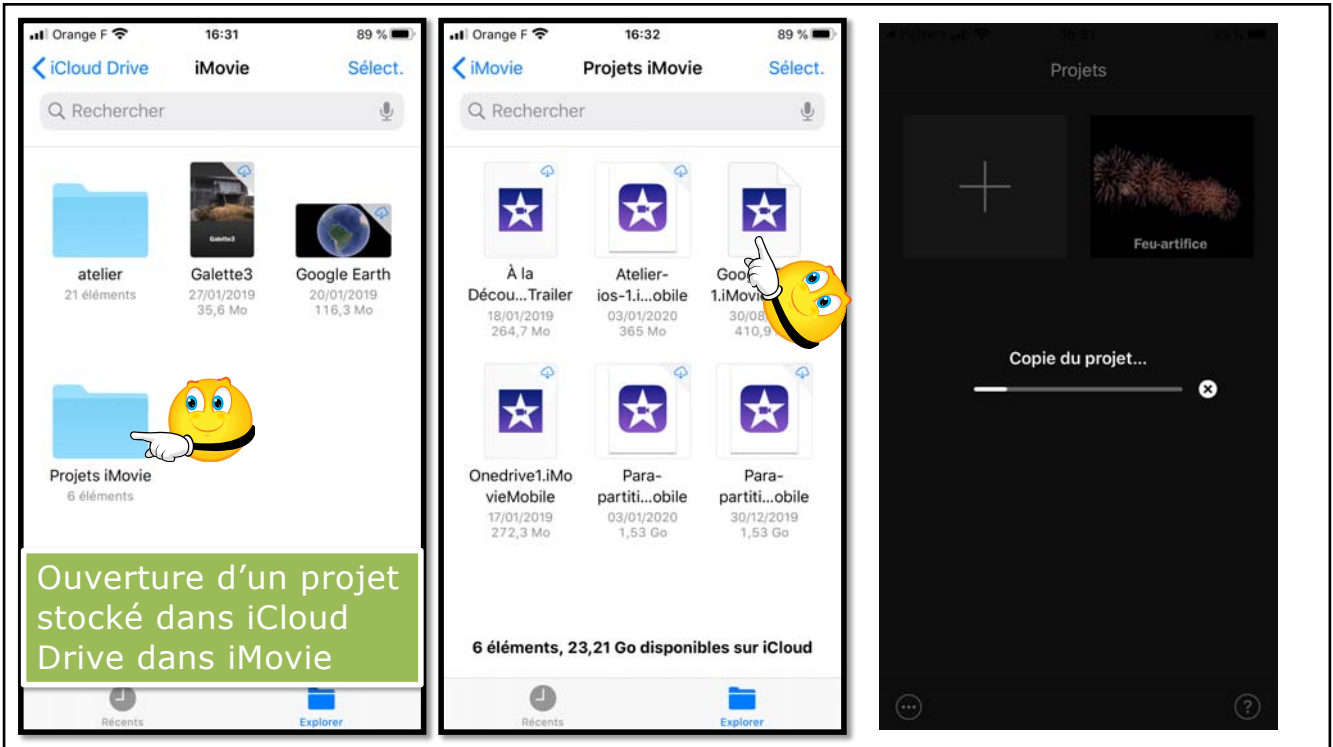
Orange F 16:31 89 %

iCloud Drive iMovie Sélect.

Rechercher

atelier
21 éléments

Galette3
Galette3
27/01/2019
35,6 Mo

Google Earth
20/01/2019
116,3 Mo

Projets iMovie
6 éléments

Ouverture d'un projet stocké dans iCloud Drive dans iMovie

Récents Explorer

Orange F 16:32 89 %

iMovie Projets iMovie Sélect.

Rechercher

À la Décou...Trailer
18/01/2019
264,7 Mo

Atelier-ios-1.i...obile
03/01/2020
365 Mo

Goo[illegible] 1.iMov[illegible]
30/08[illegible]
410,9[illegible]

Onedrive1.iMovieMobile
17/01/2019
272,3 Mo

Para-partiti...obile
03/01/2020
1,53 Go

Para-partiti...obile
30/12/2019
1,53 Go

6 éléments, 23,21 Go disponibles sur iCloud

Récents Explorer

Projets

Feu-artifice

Copie du projet...